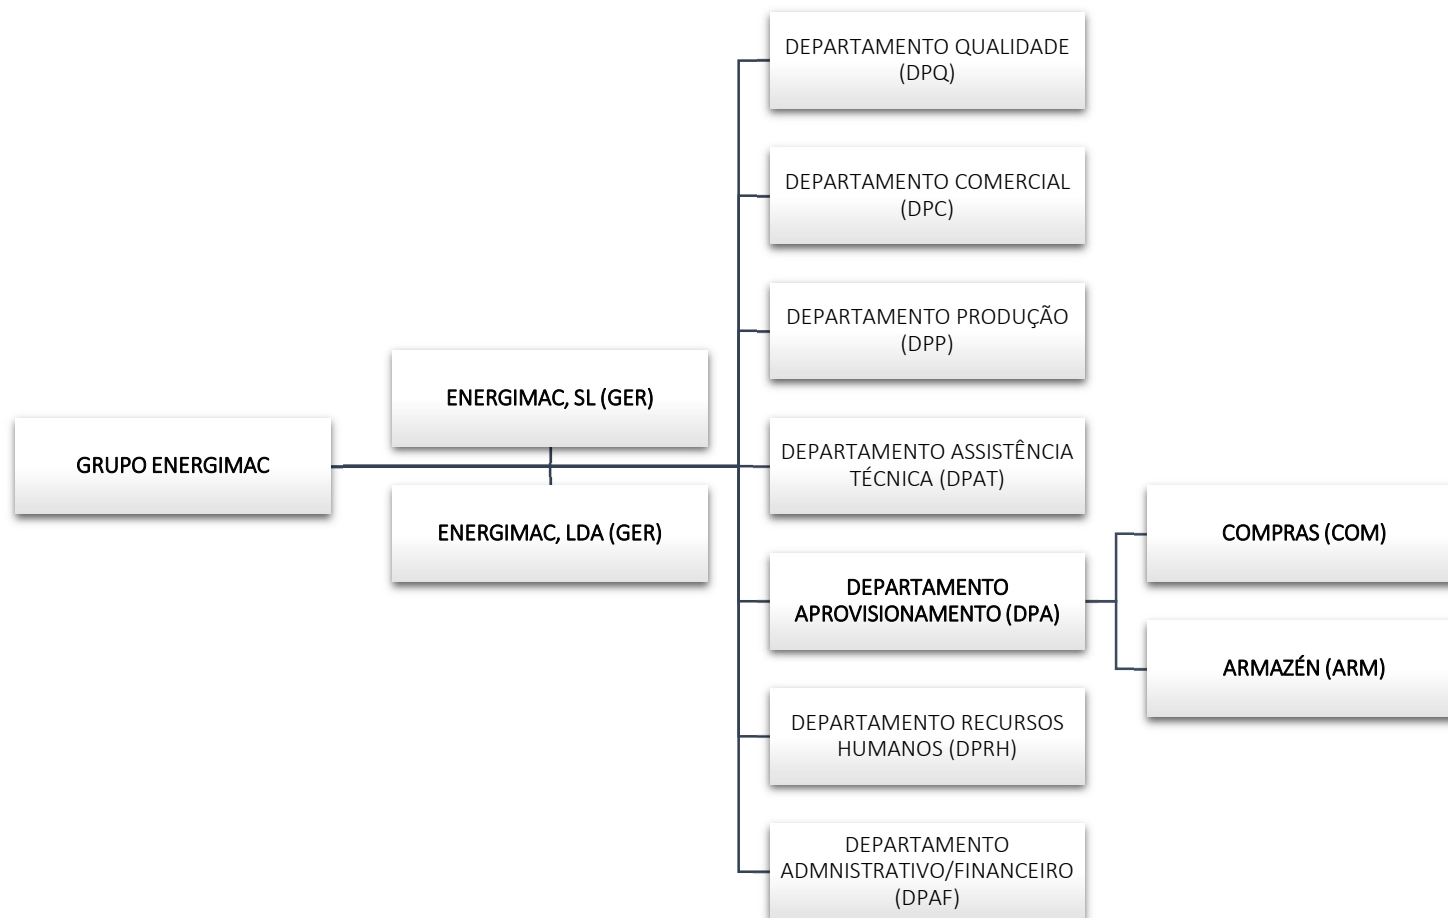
GRUPO ENERGIMAC

ENERGIMAC, SL (GER)

ENERGIMAC, LDA (GER)

DEPARTAMENTO QUALIDADE (DPQ)

DEPARTAMENTO COMERCIAL (DPC)

DEPARTAMENTO PRODUÇÃO (DPP)

DEPARTAMENTO ASSISTÊNCIA TÉCNICA (DPAT)

DEPARTAMENTO APROVISIONAMENTO (DPA)

DEPARTAMENTO RECURSOS HUMANOS (DPRH)

DEPARTAMENTO ADMNISTRATIVO/FINANCEIRO (DPAF)

COMPRAS (COM)

ARMAZÉN (ARM)